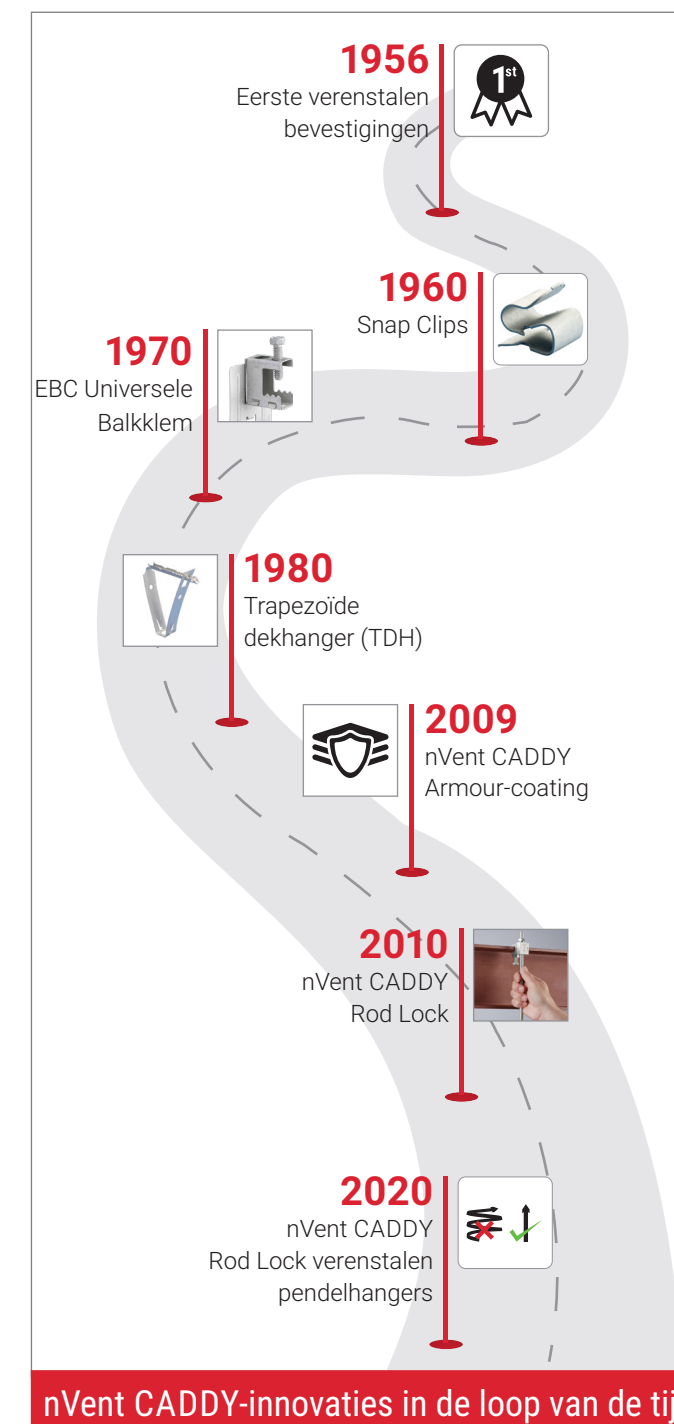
1956
Eerste verenstalen bevestigingen

1st

1960
Snap Clips

1970
EBC Universele Balkklem

1980
Trapezoïde dekhanger (TDH)

2009
nVent CADDY Armour-coating

2010
nVent CADDY Rod Lock

2020
nVent CADDY Rod Lock verenstalen pendelhangers

nVent CADDY-innovaties in de loop van de ti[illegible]